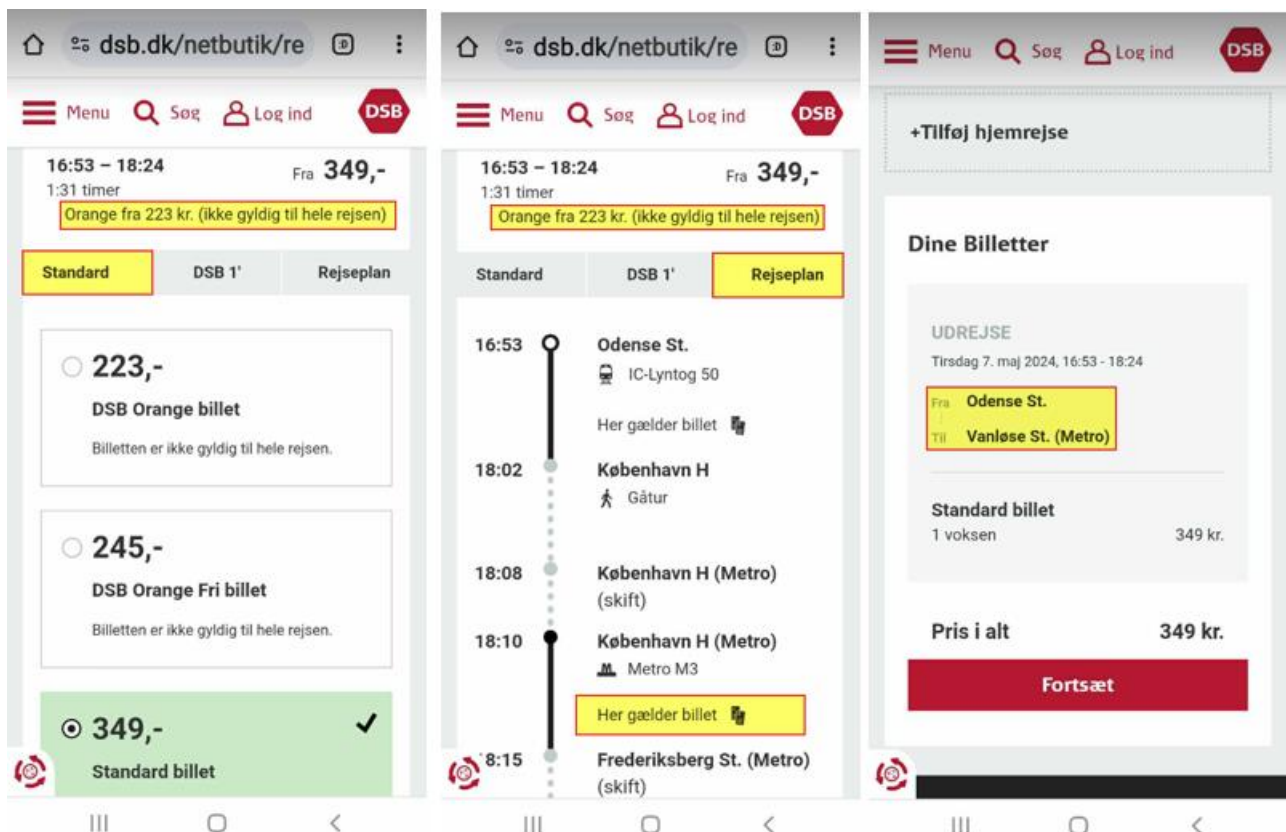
dsb.dk/netbutik/re

Menu Søg Log ind DSB

16:53 – 18:24
1:31 timer
Fra 349,-
Orange fra 223 kr. (ikke gyldig til hele rejsen)

Standard DSB 1' Rejseplan

223,-
DSB Orange billet
Billetten er ikke gyldig til hele rejsen.

245,-
DSB Orange Fri billet
Billetten er ikke gyldig til hele rejsen.

349,-
Standard billet

dsb.dk/netbutik/re

Menu Søg Log ind DSB

16:53 – 18:24
1:31 timer
Fra 349,-
Orange fra 223 kr. (ikke gyldig til hele rejsen)

Standard DSB 1' Rejseplan

16:53 Odense St.
IC-Lyntog 50
Her gælder billet

18:02 København H
Gåtur

18:08 København H (Metro)
(skift)

18:10 København H (Metro)
Metro M3
Her gælder billet

8:15 Frederiksberg St. (Metro)
(skift)

Menu Søg Log ind DSB

+Tilføj hjemrejse

Dine Billetter

UDREJSE
Tirsdag 7. maj 2024, 16:53 - 18:24
Fra Odense St.
Til Vanløse St. (Metro)

Standard billet
1 voksen 349 kr.

Pris i alt 349 kr.

Fortsæt